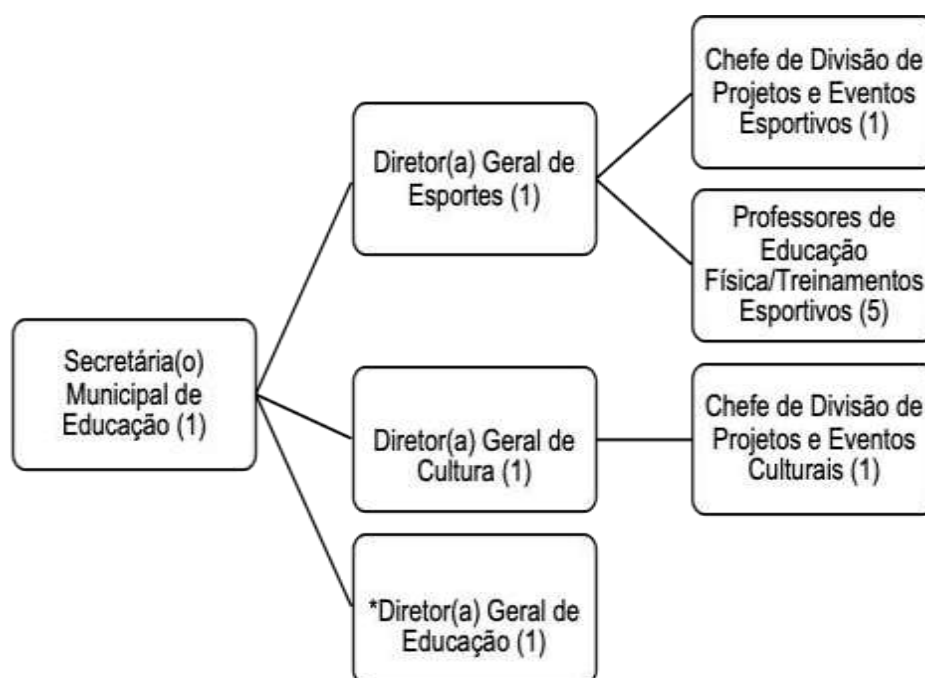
Secretária(o) Municipal de Educação (1)

Diretor(a) Geral de Esportes (1)

Chefe de Divisão de Projetos e Eventos Esportivos (1)

Professores de Educação Física/Treinamentos Esportivos (5)

Diretor(a) Geral de Cultura (1)

Chefe de Divisão de Projetos e Eventos Culturais (1)

*Diretor(a) Geral de Educação (1)